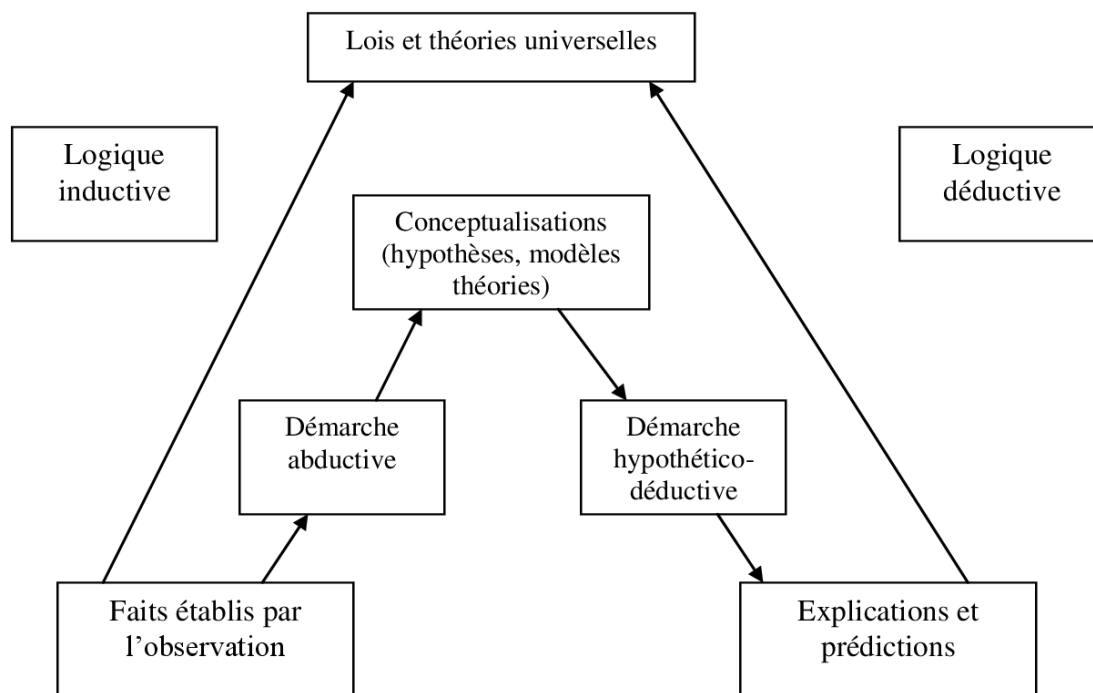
Lois et théories universelles

Logique inductive

Logique déductive

Conceptualisations (hypothèses, modèles théories)

Démarche abductive

Démarche hypothético-déductive

Faits établis par l'observation

Explications et prédictions